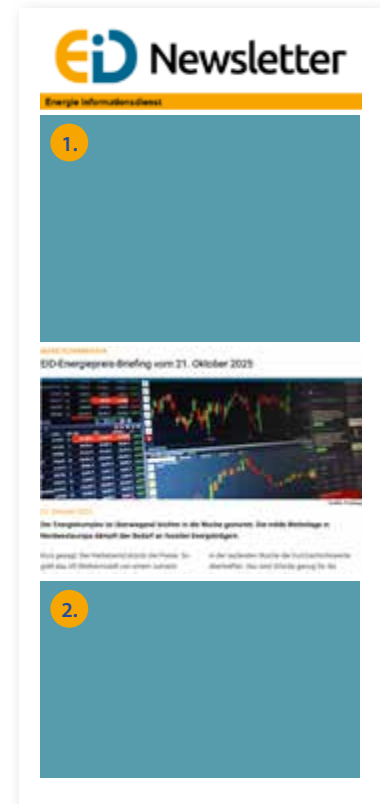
EID Newsletter

Energie Informationsdienst

1.

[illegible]

EID-Energiepreis-Briefing vom 21. Oktober 2025

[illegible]

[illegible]

Der Energiekomplex ist überwiegend leichter in die Woche gestartet. Die milde Wetterlage in Nordwesteuropa dämpft den Bedarf an fossilen Energieträgern.

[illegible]

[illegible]

2.